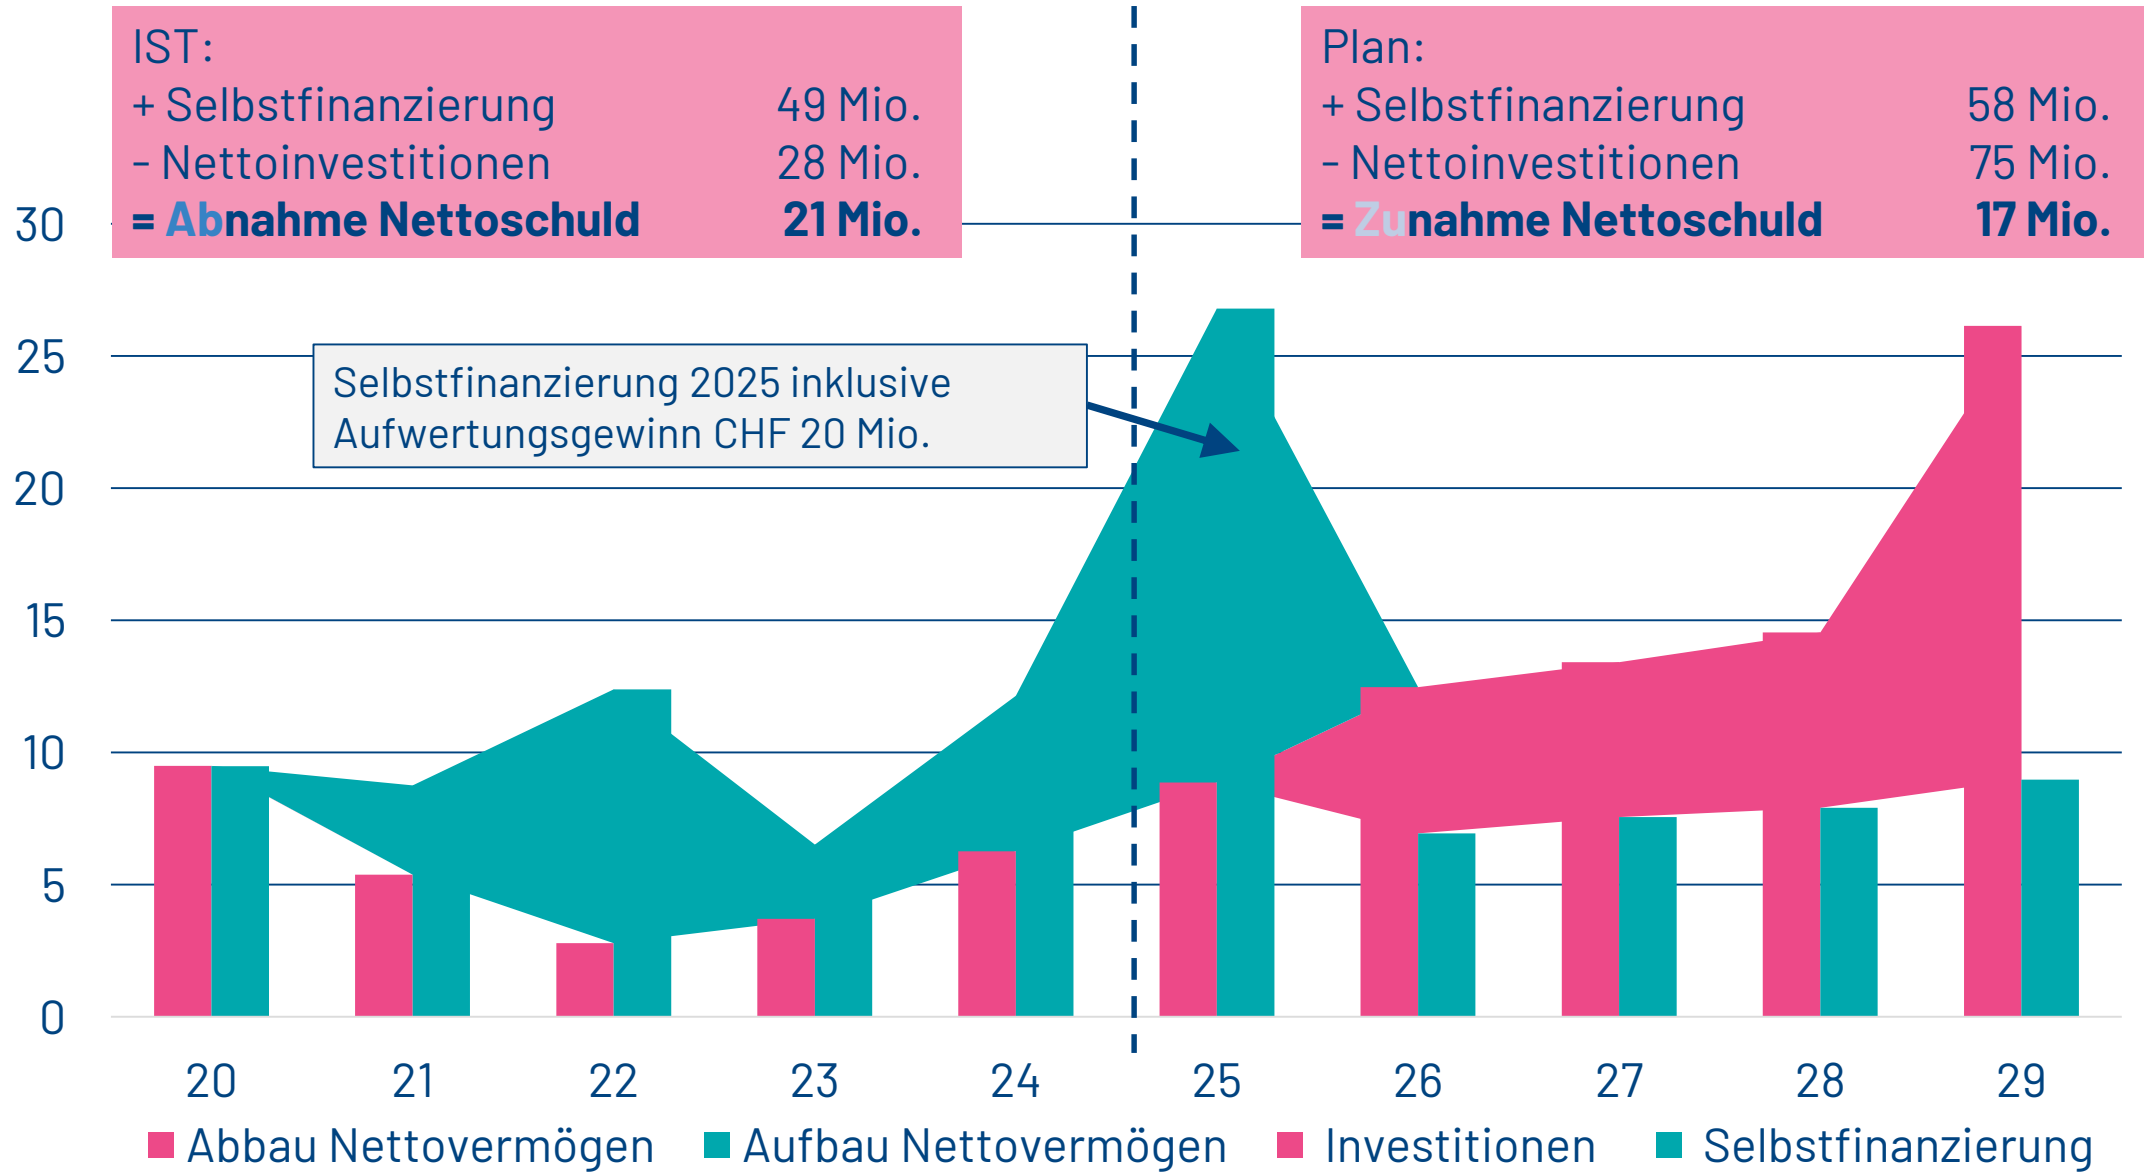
IST:
+ Selbstfinanzierung 49 Mio.
- Nettoinvestitionen 28 Mio.
= Abnahme Nettoschuld 21 Mio.

Plan:
+ Selbstfinanzierung 58 Mio.
- Nettoinvestitionen 75 Mio.
= Zunahme Nettoschuld 17 Mio.

Selbstfinanzierung 2025 inklusive Aufwertungsgewinn CHF 20 Mio.

30
25
20
15
10
5
0

20 21 22 23 24 25 26 27 28 29

Abbau Nettovermögen Aufbau Nettovermögen Investitionen Selbstfinanzierung